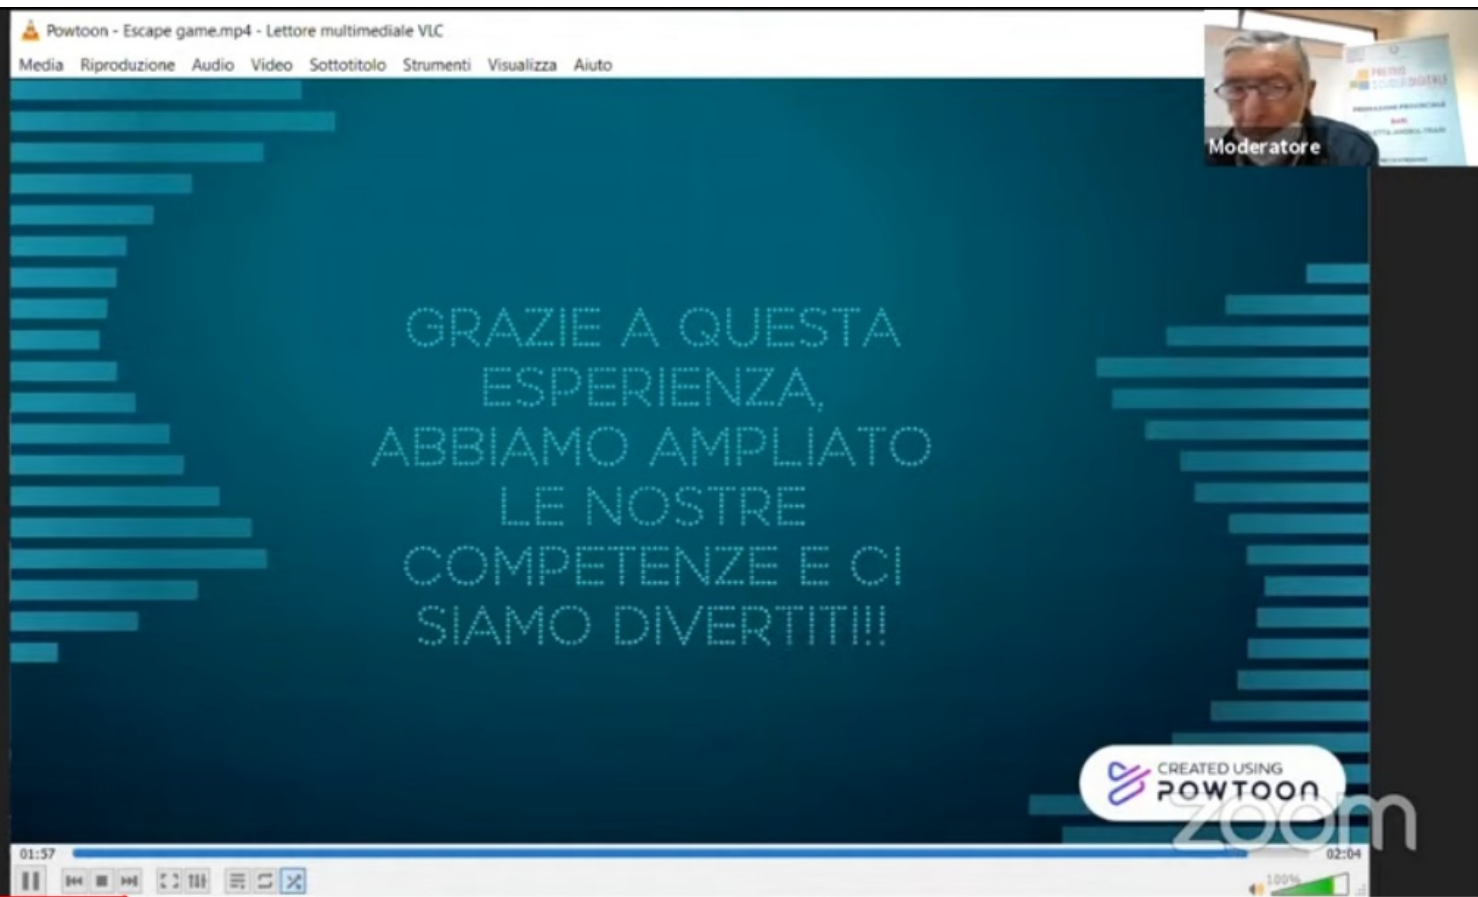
Powtoon - Escape game.mp4 - Lettore multimediale VLC

Media Riproduzione Audio Video Sottotitolo Strumenti Visualizza Aiuto

Moderatore

GRAZIE A QUESTA ESPERIENZA, ABBIAMO AMPLIATO LE NOSTRE COMPETENZE E CI SIAMO DIVERTITI!!

CREATED USING POWTOON

zoom

01:57

02:04

100%